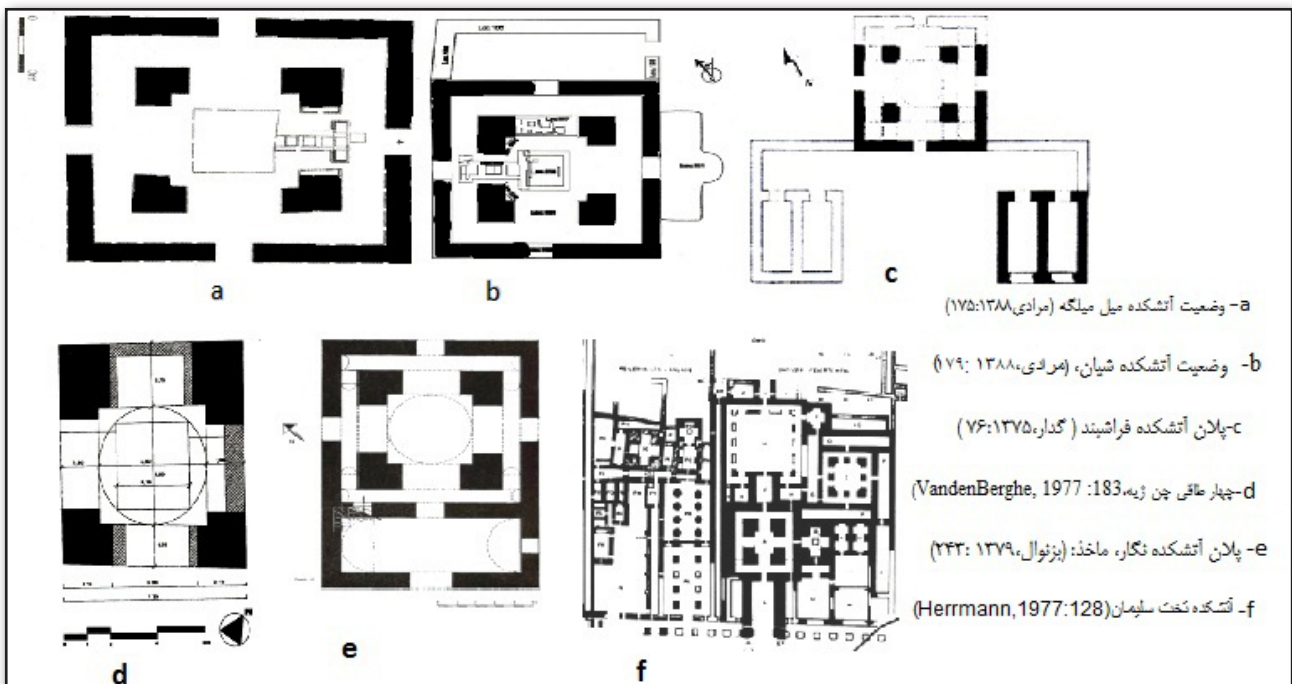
a

b

c

d

e

f

a- وضعیت آتشکده میل میلگه (مرادی،۱۳۸۸:۱۷۵)

b- وضعیت آتشکده شیان، (مرادی،۱۳۸۸ :۱۷۹)

c-پلان آتشکده فراشبند ( گدار،۱۳۷۵:۷۶ )

d-چهار طاقی چن ژیه،183: VandenBerghe, 1977)

e- پلان آتشکده نگار، ماخذ: (بزنوال،۱۳۷۹ :۲۴۳)

f- آتشکده تخت سلیمان(Herrmann,1977:128)